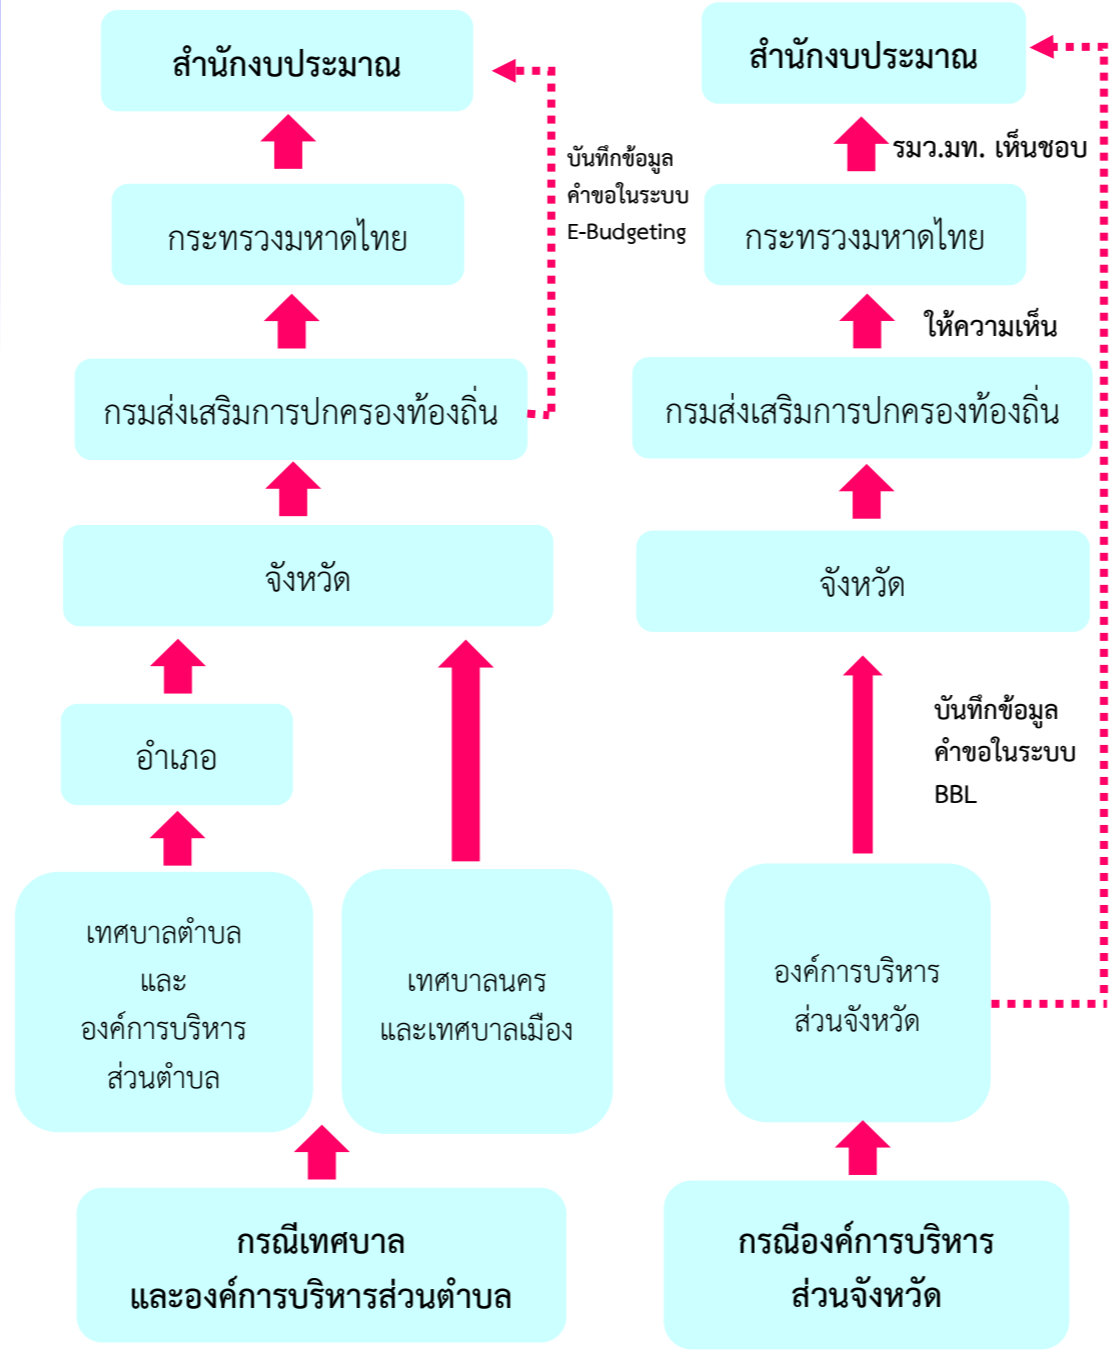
สำนักงบประมาณ

บันทึกข้อมูล คำขอในระบบ E-Budgeting

กระทรวงมหาดไทย

กรมส่งเสริมการปกครองท้องถิ่น

จังหวัด

อำเภอ

เทศบาลตำบล และ องค์การบริหารส่วนตำบล

เทศบาลนคร และเทศบาลเมือง

กรณีเทศบาล และองค์การบริหารส่วนตำบล

สำนักงบประมาณ

รมว.มท. เห็นชอบ

กระทรวงมหาดไทย

ให้ความเห็น

กรมส่งเสริมการปกครองท้องถิ่น

จังหวัด

บันทึกข้อมูล คำขอในระบบ BBL

องค์การบริหารส่วนจังหวัด

กรณีองค์การบริหารส่วนจังหวัด